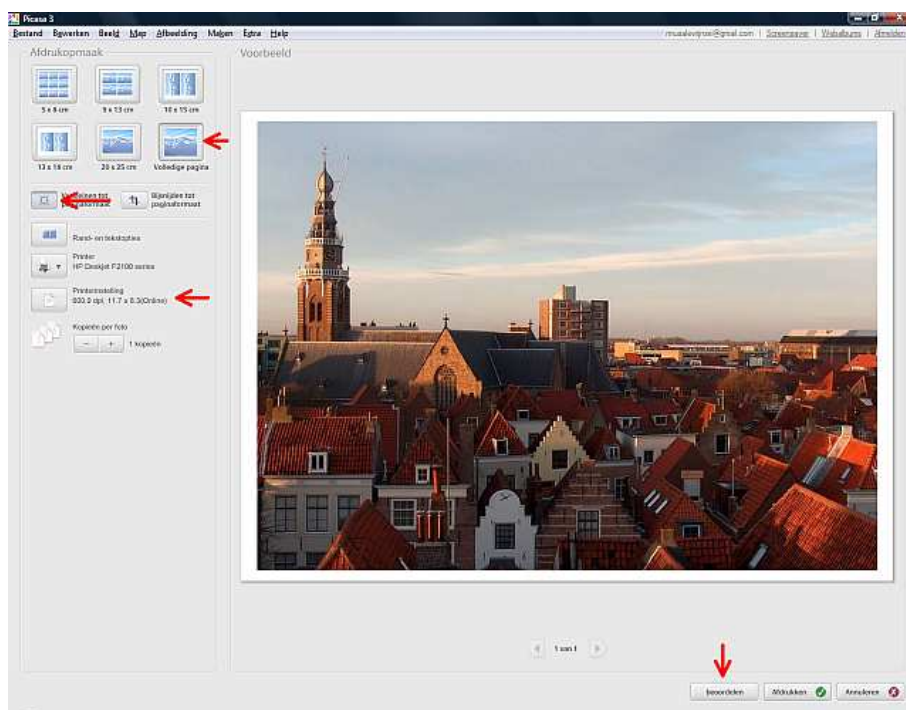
Picasa 3

Bestand Bewerken Beeld Map Afbeelding Maken Extra Help

mucalevijroel@gmail.com | Screensaver | Webalbums | Afmelden

Afdrukopmaak

Voorbeeld

5 x 8 cm

9 x 13 cm

10 x 15 cm

13 x 18 cm

20 x 25 cm

Volledige pagina

Verkleinen tot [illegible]formaat

Bijsnijden tot paginaformaat

Rand- en tekstopties

Printer
HP Deskjet F2100 series

Printerinstelling
600.0 dpi, 11.7 x 8.3(Online)

Kopieën per foto

1 kopieën

1 van 1

Beoordelen

Afdrukken

Annuleren